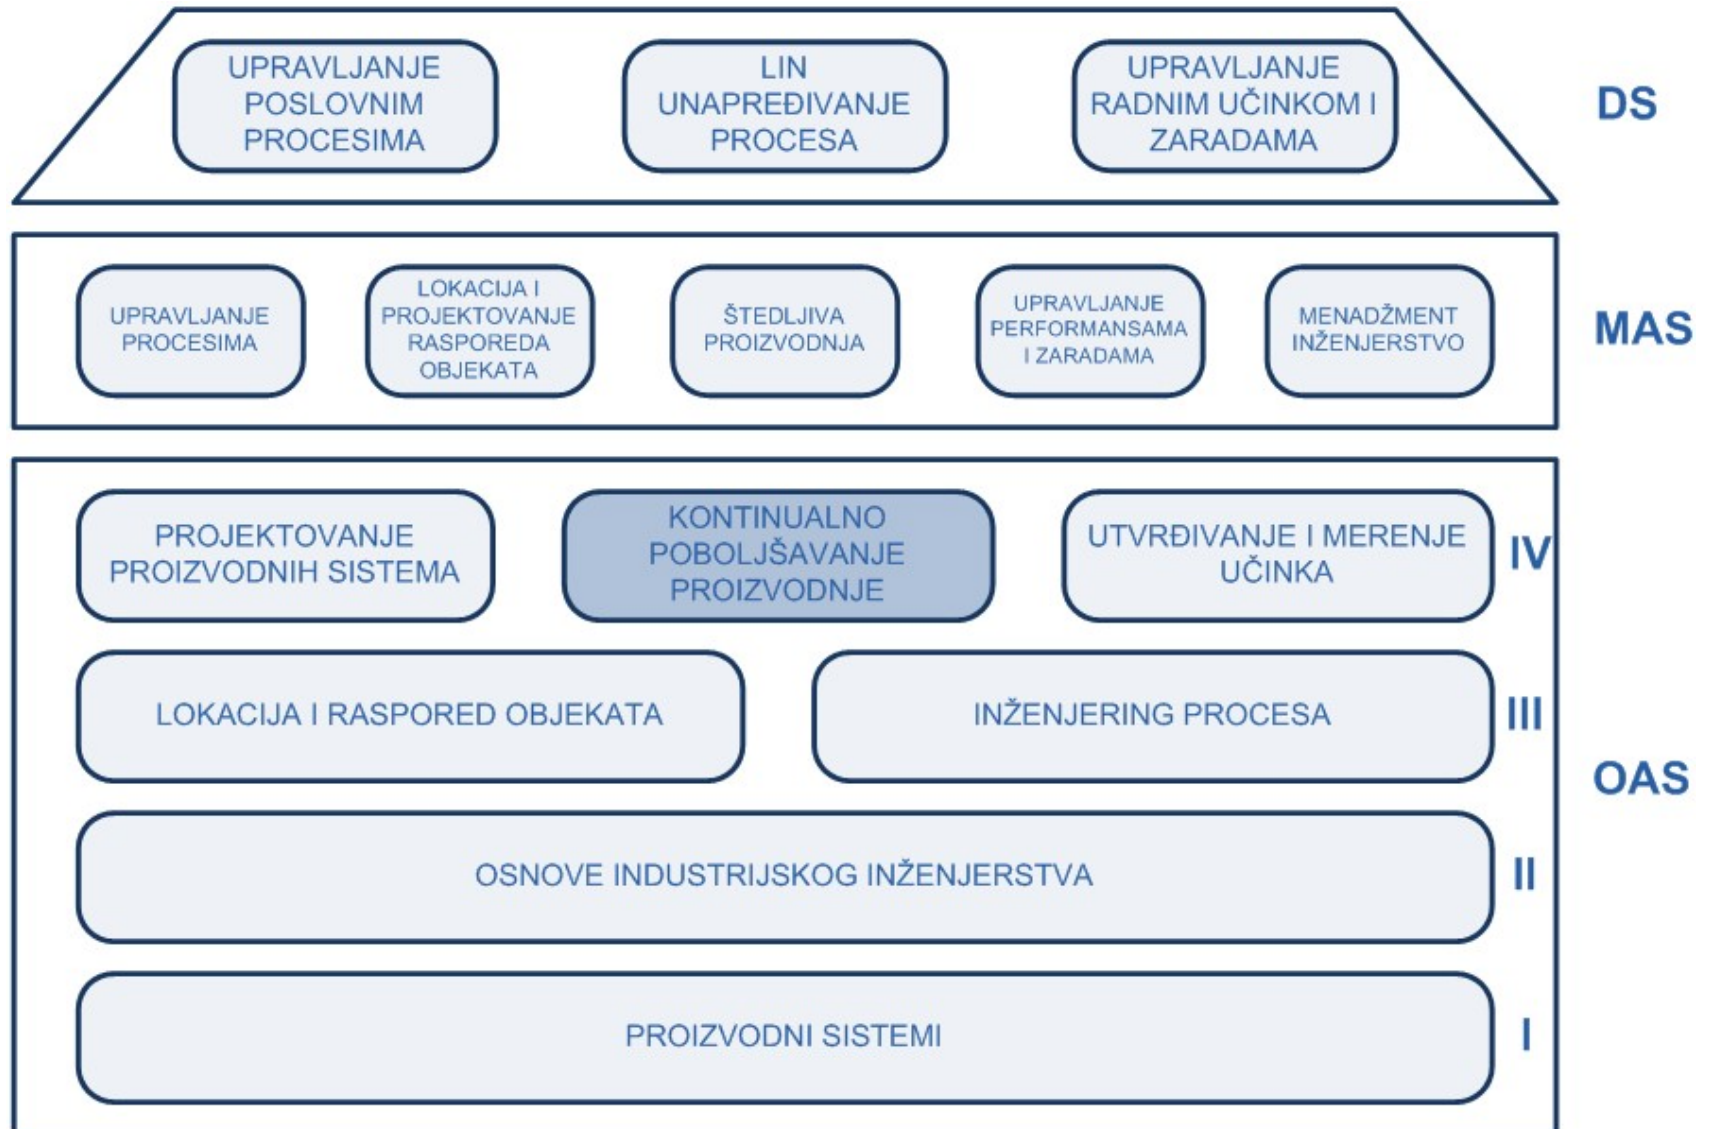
UPRAVLJANJE POSLOVNIM PROCESIMA

LIN UNAPREĐIVANJE PROCESA

UPRAVLJANJE RADNIM UČINKOM I ZARADAMA

DS

UPRAVLJANJE PROCESIMA

LOKACIJA I PROJEKTOVANJE RASPOREDA OBJEKATA

ŠTEDLJIVA PROIZVODNJA

UPRAVLJANJE PERFORMANSAMA I ZARADAMA

MENADŽMENT INŽENJERSTVO

MAS

PROJEKTOVANJE PROIZVODNIH SISTEMA

KONTINUALNO POBOLJŠAVANJE PROIZVODNJE

UTVRĐIVANJE I MERENJE UČINKA

IV

LOKACIJA I RASPORED OBJEKATA

INŽENJERING PROCESA

III

OSNOVE INDUSTRIJSKOG INŽENJERSTVA

II

PROIZVODNI SISTEMI

I

OAS